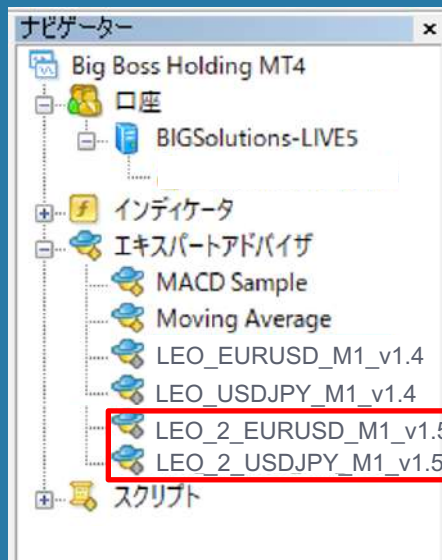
ナビゲーター
×
Big Boss Holding MT4
口座
BIGSolutions-LIVE5
インディケータ
エキスパートアドバイザ
MACD Sample
Moving Average
LEO_EURUSD_M1_v1.4
LEO_USDJPY_M1_v1.4
LEO_2_EURUSD_M1_v1.5
LEO_2_USDJPY_M1_v1.5
スクリプト